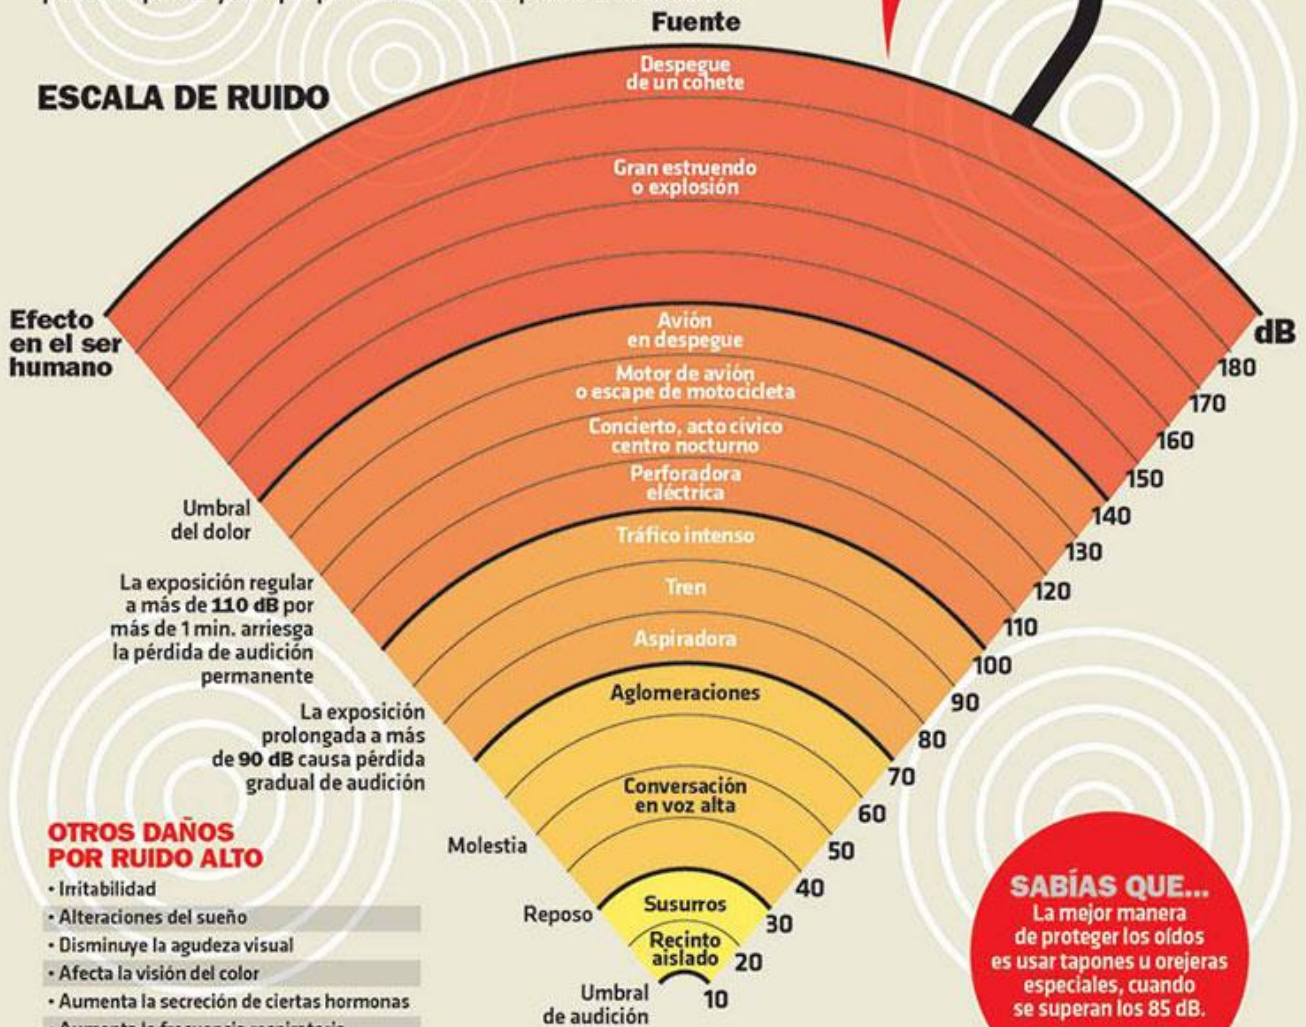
Fuente

ESCALA DE RUIDO

Despegue de un cohete

Gran estruendo o explosión

Efecto en el ser humano

dB

Avión en despegue

Motor de avión o escape de motocicleta

Concierto, acto cívico centro nocturno

Perforadora eléctrica

Tráfico intenso

Tren

Aspiradora

Aglomeraciones

Conversación en voz alta

Susurros

Recinto aislado

180
170
160
150
140
130
120
110
100
90
80
70
60
50
40
30
20
10

Umbral del dolor

La exposición regular a más de **110 dB** por más de 1 min. arriesga la pérdida de audición permanente

La exposición prolongada a más de **90 dB** causa pérdida gradual de audición

Molestia

Reposo

Umbral de audición

OTROS DAÑOS POR RUIDO ALTO
• Irritabilidad
• Alteraciones del sueño
• Disminuye la agudeza visual
• Afecta la visión del color
• Aumenta la secreción de ciertas hormonas
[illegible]

SABÍAS QUE...
La mejor manera de proteger los oídos es usar tapones u orejeras especiales, cuando se superan los 85 dB.